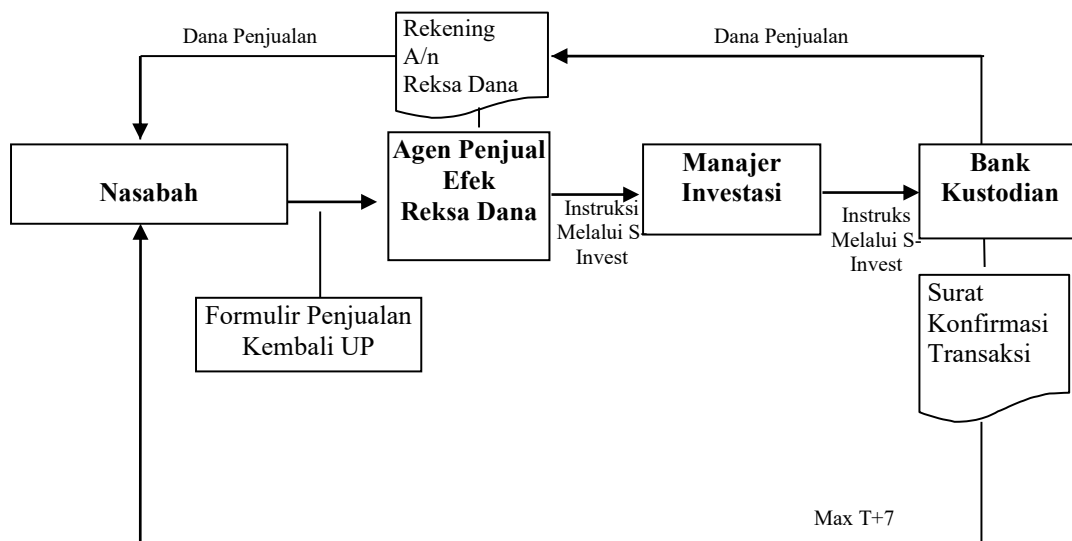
Dana Penjualan

Rekening A/n Reksa Dana

Dana Penjualan

Nasabah

Agen Penjual Efek Reksa Dana

Instruksi Melalui S-Invest

Manajer Investasi

Instruks Melalui S-Invest

Bank Kustodian

Formulir Penjualan Kembali UP

Surat Konfirmasi Transaksi

Max T+7